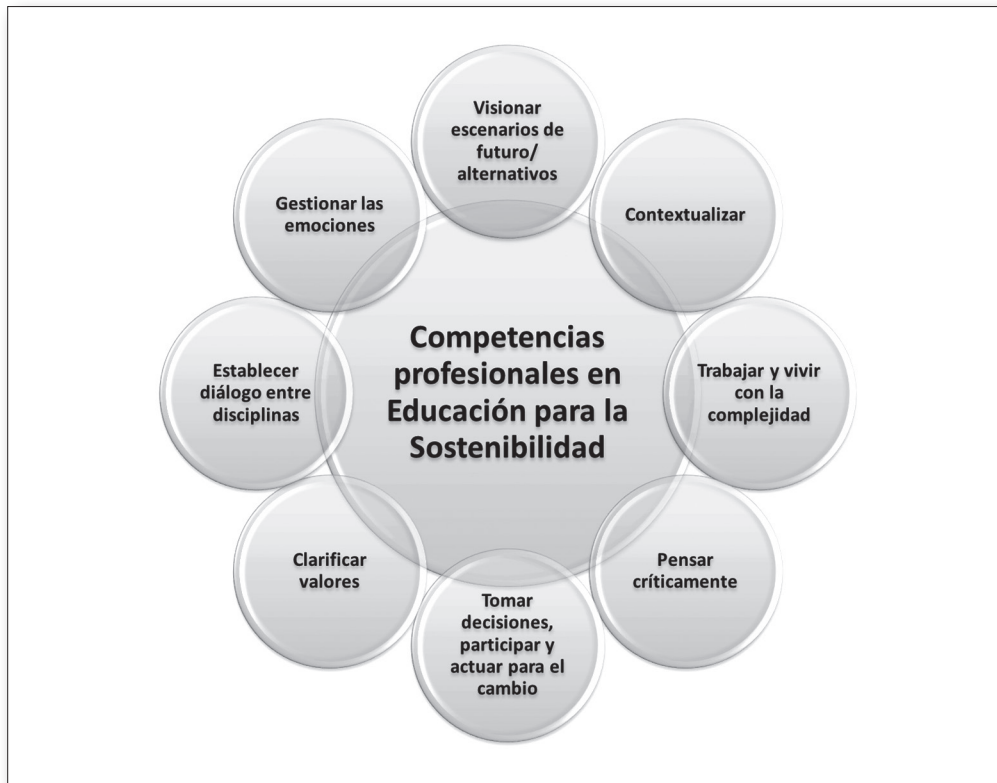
Competencias profesionales en Educación para la Sostenibilidad

Visionar escenarios de futuro/ alternativos

Contextualizar

Trabajar y vivir con la complejidad

Pensar críticamente

Tomar decisiones, participar y actuar para el cambio

Clarificar valores

Establecer diálogo entre disciplinas

Gestionar las emociones